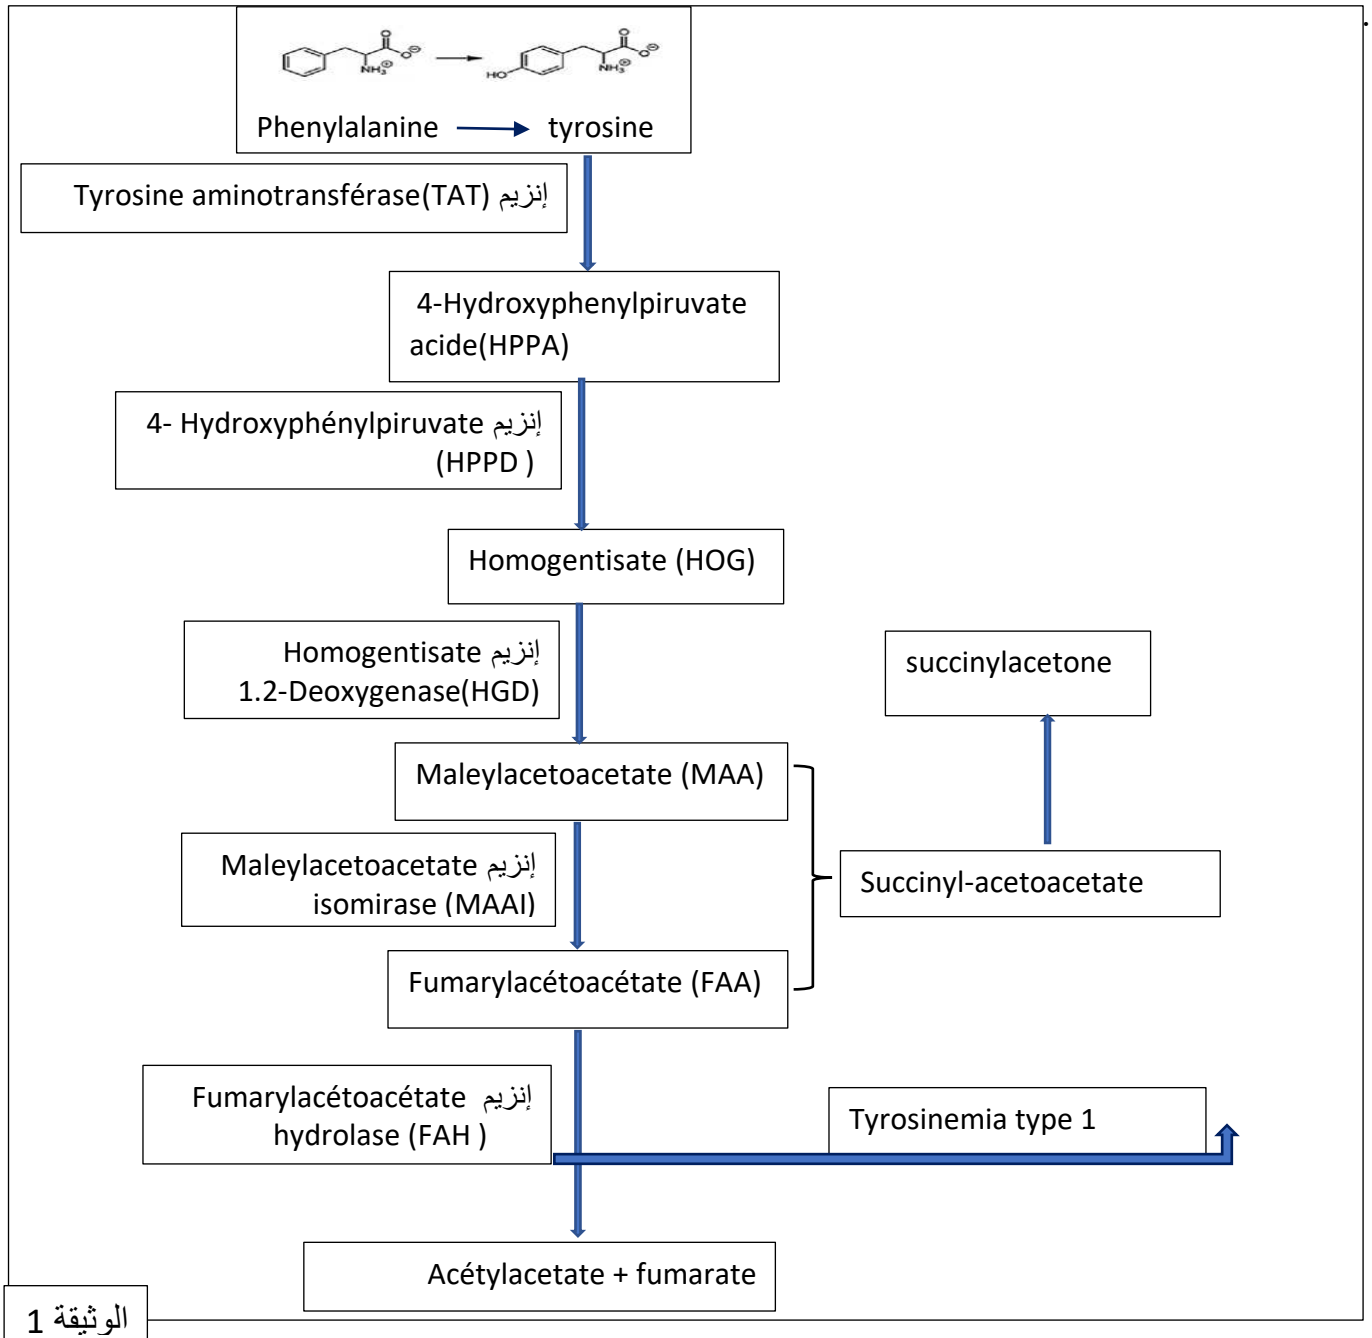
$NH_3^{\oplus}$ $NH_3^{\oplus}$ HO

Phenylalanine → tyrosine

Tyrosine aminotransférase(TAT) إنزيم

4-Hydroxyphenylpiruvate acide(HPPA)

4- Hydroxyphénylpiruvate إنزيم (HPPD )

Homogentisate (HOG)

Homogentisate إنزيم 1.2-Deoxygenase(HGD)

succinylacetone

Maleylacetoacetate (MAA)

Maleylacetoacetate إنزيم isomirase (MAAI)

Succinyl-acetoacetate

Fumarylacétoacétate (FAA)

Fumarylacétoacétate إنزيم hydrolase (FAH )

Tyrosinemia type 1

Acétylacetate + fumarate

الوثيقة 1